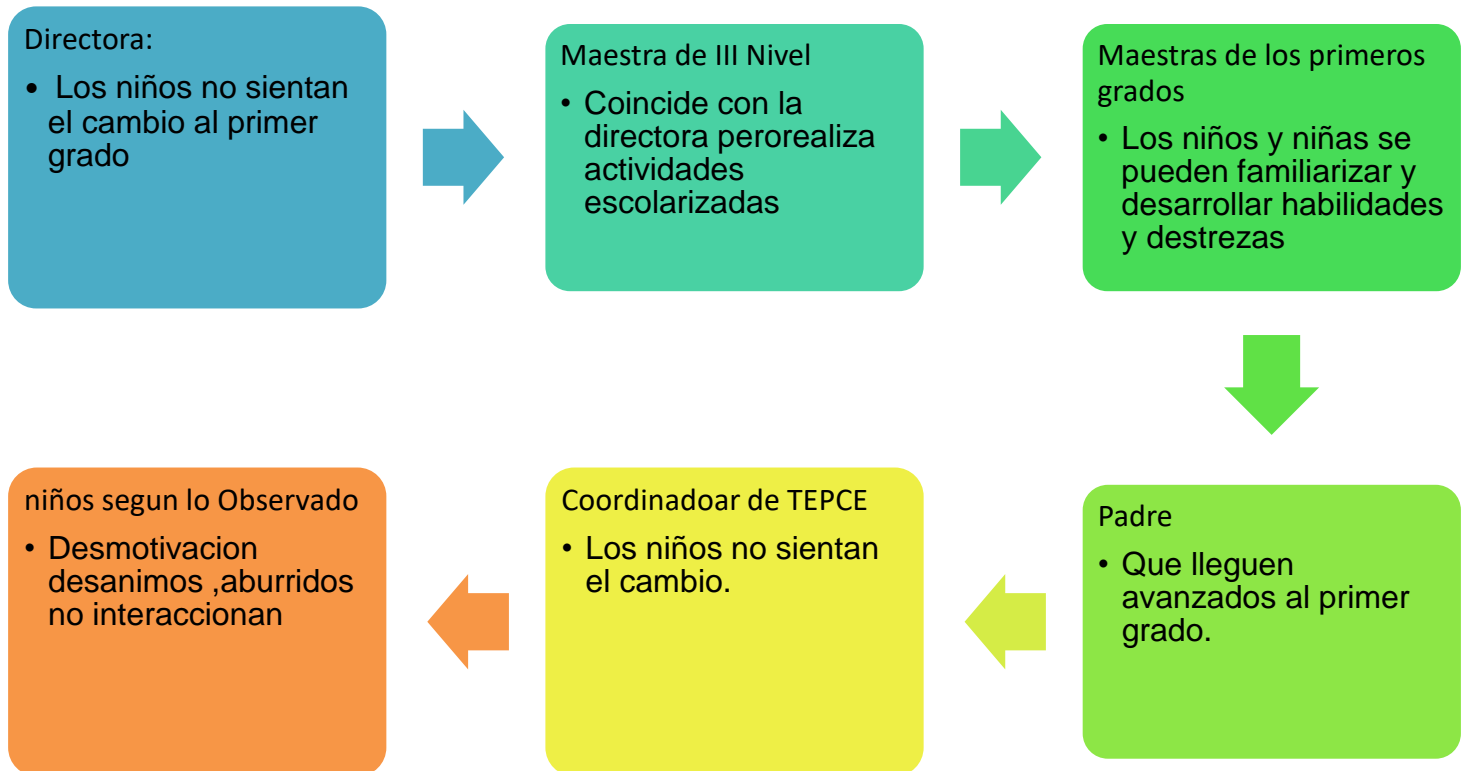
Directora:

• Los niños no sientan el cambio al primer grado

Maestra de III Nivel

• Coincide con la directora perorealiza actividades escolarizadas

Maestras de los primeros grados

• Los niños y niñas se pueden familiarizar y desarrollar habilidades y destrezas

Padre

• Que lleguen avanzados al primer grado.

Coordinadoar de TEPCE

• Los niños no sientan el cambio.

niños segun lo Observado

• Desmotivacion desanimos ,aburridos no interaccionan